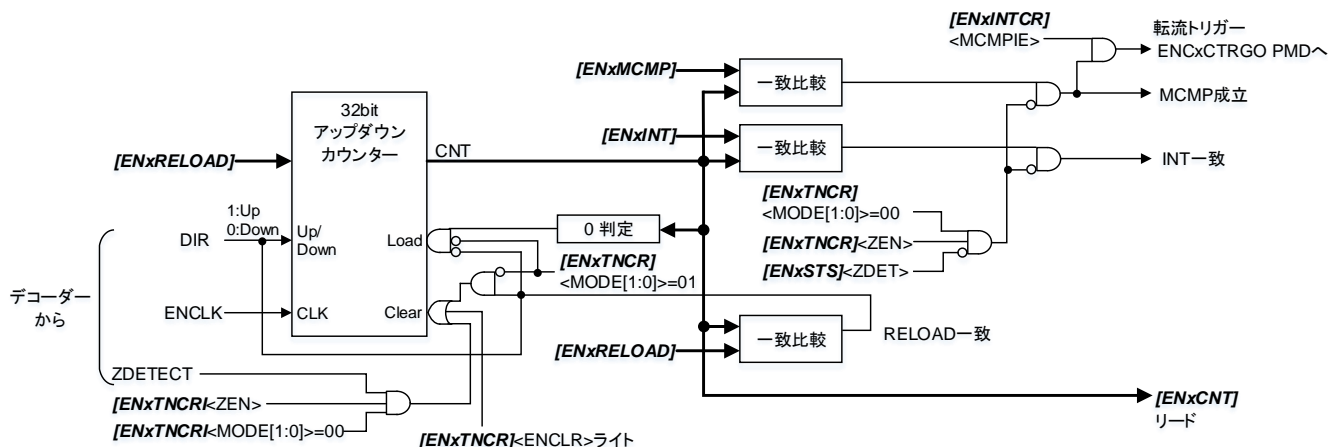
[ENxINTCR]
<MCMPIE>
転流トリガー
ENCxCTRGO PMDへ
[ENxMCMP]
一致比較
MCMP成立
32bit
アップダウン
カウンター
[ENxINT]
一致比較
CNT
[ENxRELOAD]
INT一致
[ENxTNCR]
<MODE[1:0]>=00
1:Up
0:Down
DIR
Up/
Down
Load
0 判定
[ENxTNCR]<ZEN>
[ENxSTS]<ZDET>
[ENxTNCR]
<MODE[1:0]>=01
デコーダー
から
ENCLK
CLK
Clear
RELOAD一致
一致比較
[ENxRELOAD]
ZDETECT
[ENxTNCRI<ZEN>
[ENxTNCRI<MODE[1:0]>=00
[ENxTNCR]<ENCLR>ライト
[ENxCNT]
リード